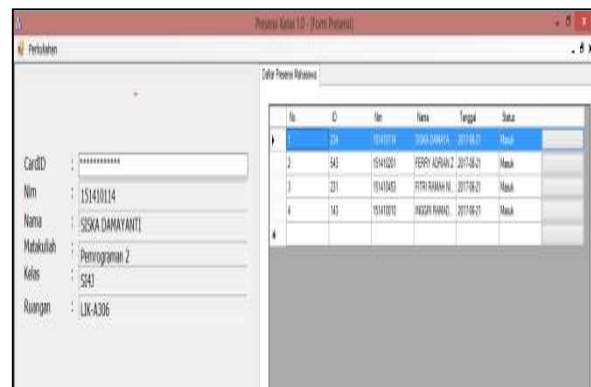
Presensi Kelas 10 - [Form Presensi]

Perkuliahan

CardID : ***********

Nim : 151410114

Nama : SISKA DAMAYANTI

Matakuliah : Pemrograman 2

Kelas : SI43

Ruangan : LIK-A306

Daftar Peserta Mahasiswa

| No | ID | Nim | Nama | Tanggal | Status |
|---|---|---|---|---|---|
| 1 | 324 | 151410114 | SISKA DAMAYA... | 2017-06-21 | Masuk |
| 2 | 543 | 151410201 | FERRY ADRIAN Z | 2017-06-21 | Masuk |
| 3 | 231 | 151410453 | FITRI RAMAH N... | 2017-06-21 | Masuk |
| 4 | 143 | 151410010 | INGGRI RAHMAD... | 2017-06-21 | Masuk |